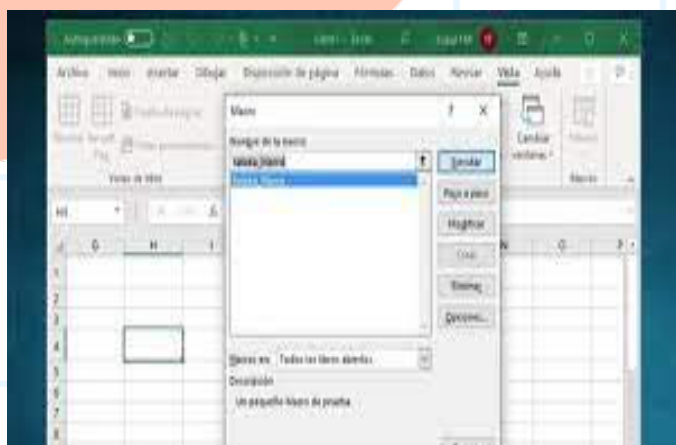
Autoguardado

Archivo Inicio Insertar Dibujar Disposición de página Fórmulas Datos Revisar Vista Ayuda

Cambiar ventanas

Macros

Macro ? X

Nombre de la macro:

Saluda_Mama

Saluda_Mama

Ejecutar

Paso a paso

Modificar

Crear

Eliminar

Opciones...

Macros en: Todos los libros abiertos

Descripción

Un pequeño Macro de prueba

H4

G H I N O

1
2
3
4
5
6
7
8